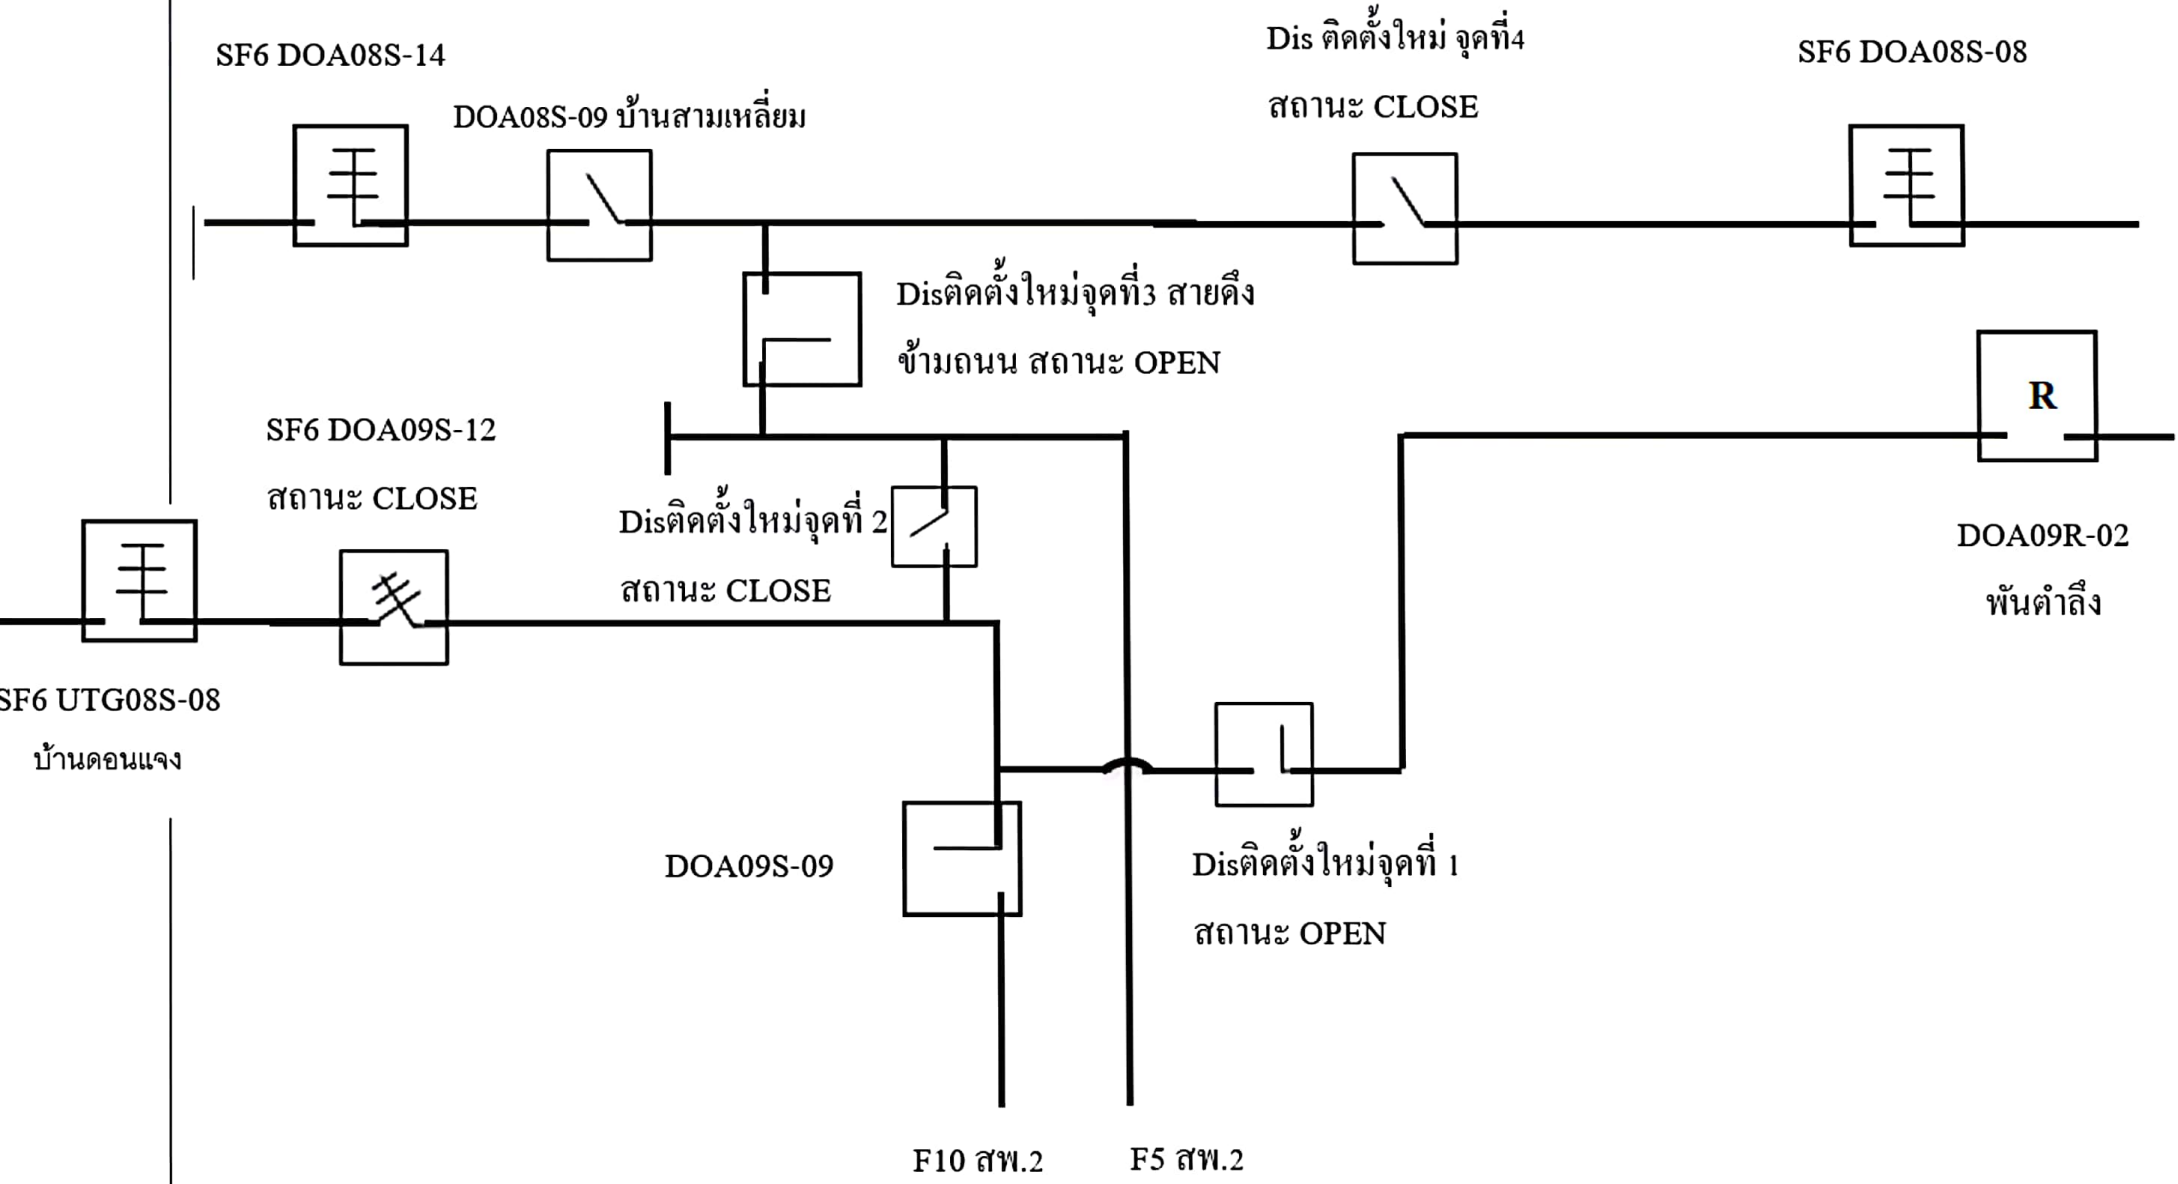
SF6 DOA08S-14

DOA08S-09 บ้านสามเหลี่ยม

Dis ติดตั้งใหม่ จุดที่4
สถานะ CLOSE

SF6 DOA08S-08

Disติดตั้งใหม่จุดที่3 สายดึง
ข้ามถนน สถานะ OPEN

R

SF6 DOA09S-12
สถานะ CLOSE

Disติดตั้งใหม่จุดที่ 2
สถานะ CLOSE

DOA09R-02
พันตำลึง

SF6 UTG08S-08
บ้านดอนแจง

DOA09S-09

Disติดตั้งใหม่จุดที่ 1
สถานะ OPEN

F10 สพ.2

F5 สพ.2